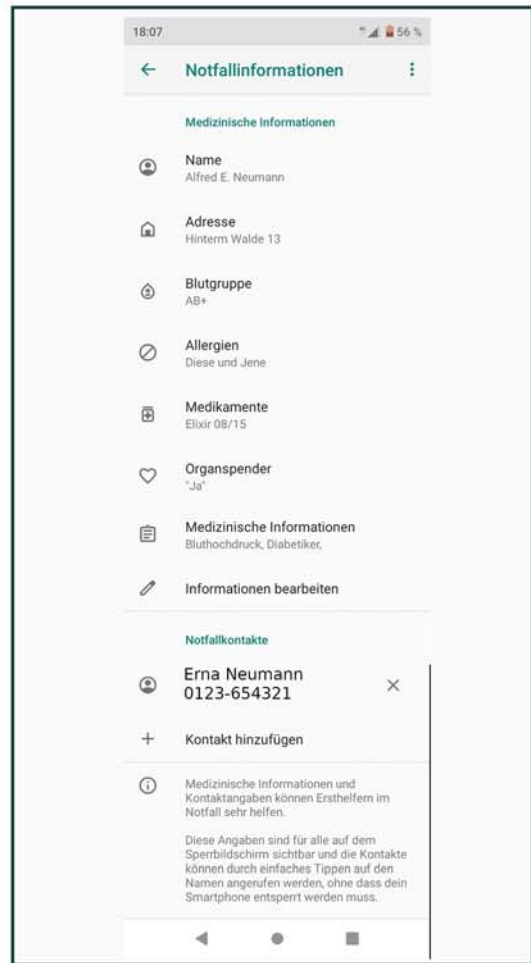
18:07

56 %

Notfallinformationen

Medizinische Informationen

Name
Alfred E. Neumann

Adresse
Hinterm Walde 13

Blutgruppe
AB+

Allergien
Diese und Jene

Medikamente
Elixir 08/15

Organspender
"Ja"

Medizinische Informationen
Bluthochdruck, Diabetiker,

Informationen bearbeiten

Notfallkontakte

Erna Neumann
0123-654321

Kontakt hinzufügen

Medizinische Informationen und Kontaktangaben können Ersthelfern im Notfall sehr helfen.

Diese Angaben sind für alle auf dem Sperrbildschirm sichtbar und die Kontakte können durch einfaches Tippen auf den Namen angerufen werden, ohne dass dein Smartphone entsperrt werden muss.